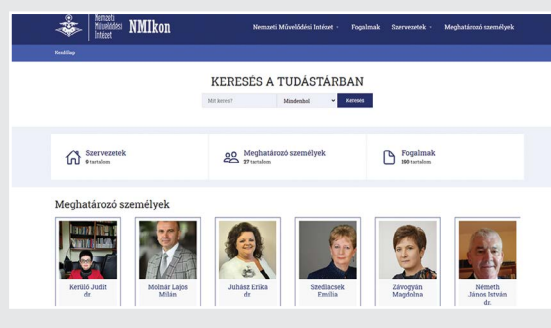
Nemzeti Művelődési Intézet NMIkon

Nemzeti Művelődési Intézet · Fogalmak Szervezetek · Meghatározó személyek

Nyitólap

KERESÉS A TUDÁSTÁRBAN

Mit keres? Mindenhol Keresés

Szervezetek
0 tartalom

Meghatározó személyek
27 tartalom

Fogalmak
160 tartalom

Meghatározó személyek

Kerülő Judit dr.

Molnár Lajos Milán

Juhász Erika dr.

Szedlacsek Emília

Závogyán Magdolna

Németh János István dr.